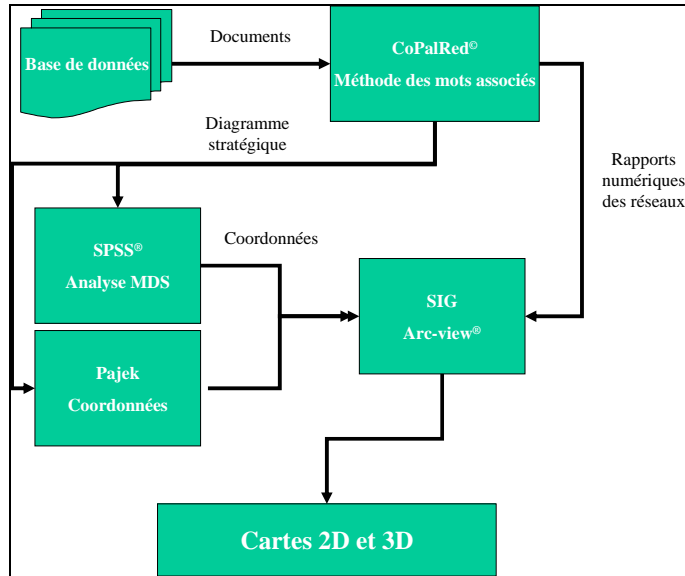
Base de données

Documents

CoPalRed©
Méthode des mots associés

Diagramme stratégique

Rapports numériques des réseaux

SPSS®
Analyse MDS

Coordonnées

SIG
Arc-view®

Pajek
Coordonnées

Cartes 2D et 3D